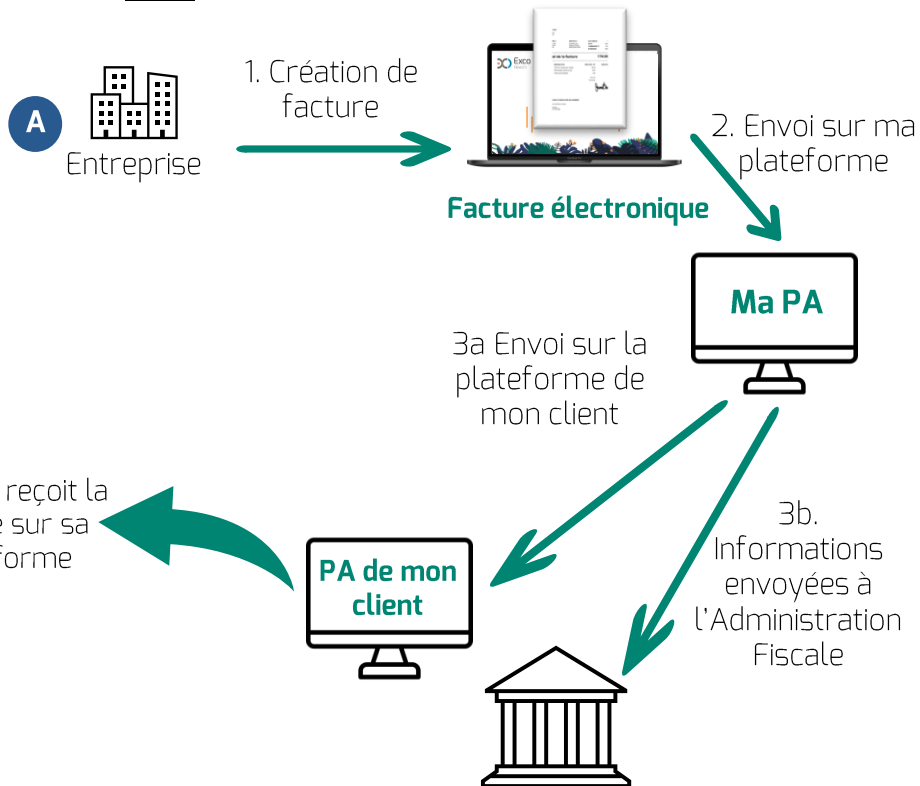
A

Entreprise

1. Création de facture

Exco

Facture électronique

2. Envoi sur ma plateforme

Ma PA

3a Envoi sur la plateforme de mon client

reçoit la
e sur sa
forme

PA de mon client

3b. Informations envoyées à l'Administration Fiscale